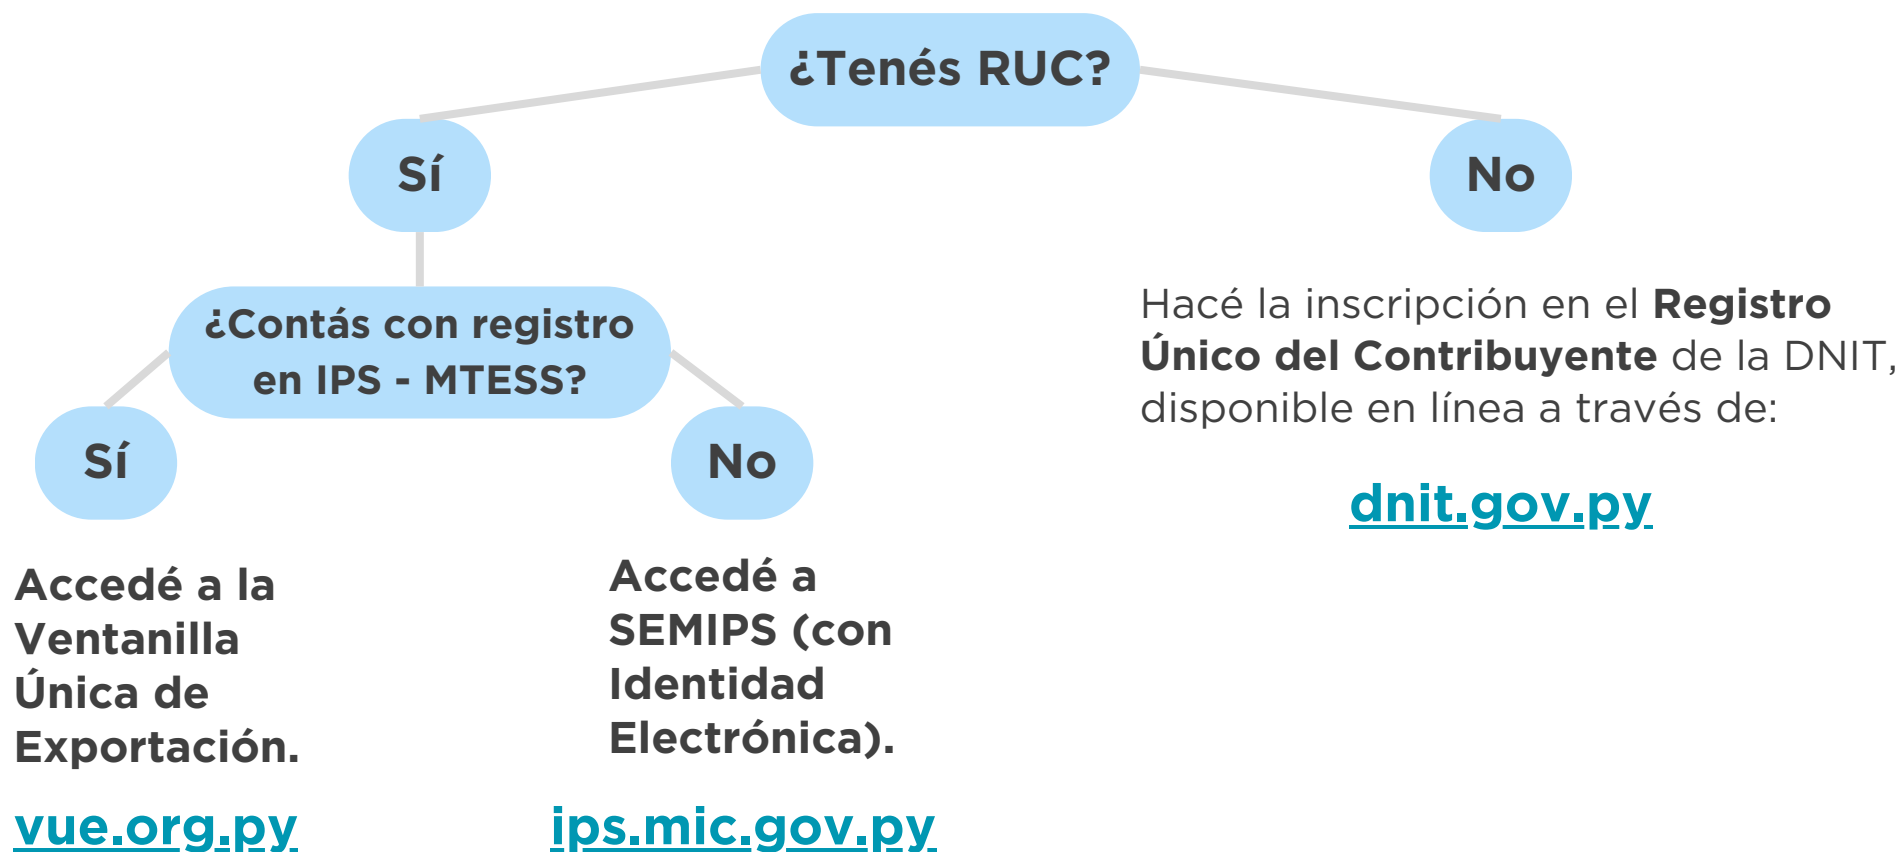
¿Tenés RUC?

Sí

No

¿Contás con registro en IPS - MTESS?

Sí

No

Accedé a la Ventanilla Única de Exportación.

vue.org.py

Accedé a SEMIPS (con Identidad Electrónica).

ips.mic.gov.py

Hacé la inscripción en el **Registro Único del Contribuyente** de la DNIT, disponible en línea a través de:

dnit.gov.py